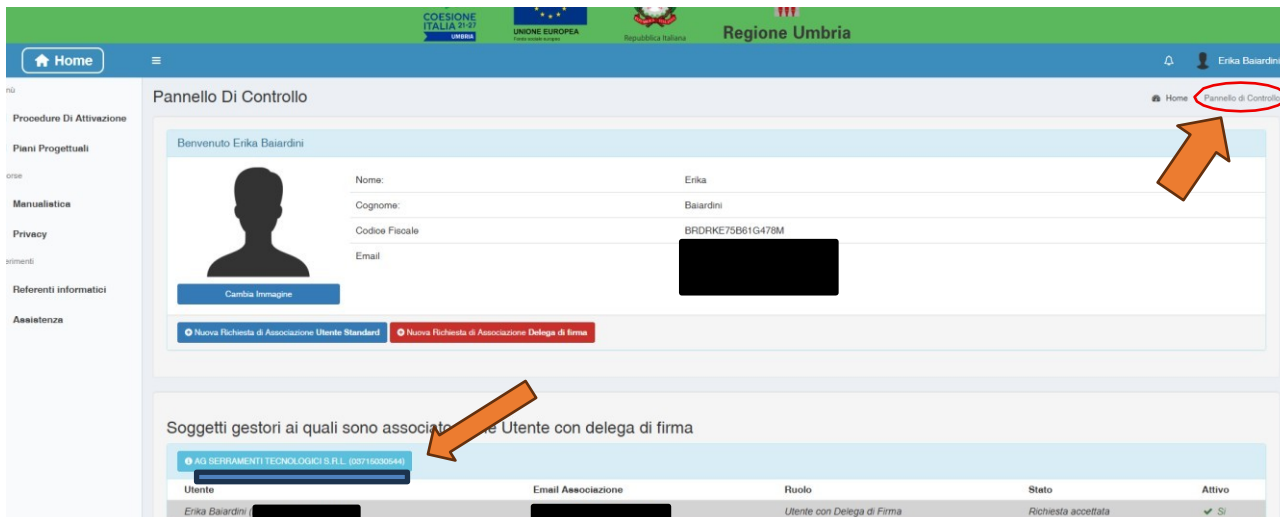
COESIONE ITALIA 21-27 UMBRIA

UNIONE EUROPEA

Repubblica Italiana

Regione Umbria

Home

Erika Baiardini

nù

Procedure Di Attivazione

Piani Progettuali

orse

Manualistica

Privacy

erimenti

Referenti informatici

Assistenza

Pannello Di Controllo

Home / Pannello di Controllo

Benvenuto Erika Baiardini

| | |
|---|---|
| Nome: | Erika |
| Cognome: | Baiardini |
| Codice Fiscale | BRDRKE75B61G478M |
| Email | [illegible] |

Cambia Immagine

Nuova Richiesta di Associazione Utente Standard

Nuova Richiesta di Associazione Delega di firma

Soggetti gestori ai quali sono associato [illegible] e Utente con delega di firma

AG SERRAMENTI TECNOLOGICI S.R.L. (03715030544)

| Utente | Email Associazione | Ruolo | Stato | Attivo |
|---|---|---|---|---|
| Erika Baiardini ( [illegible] | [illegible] | Utente con Delega di Firma | Richiesta accettata | Si |